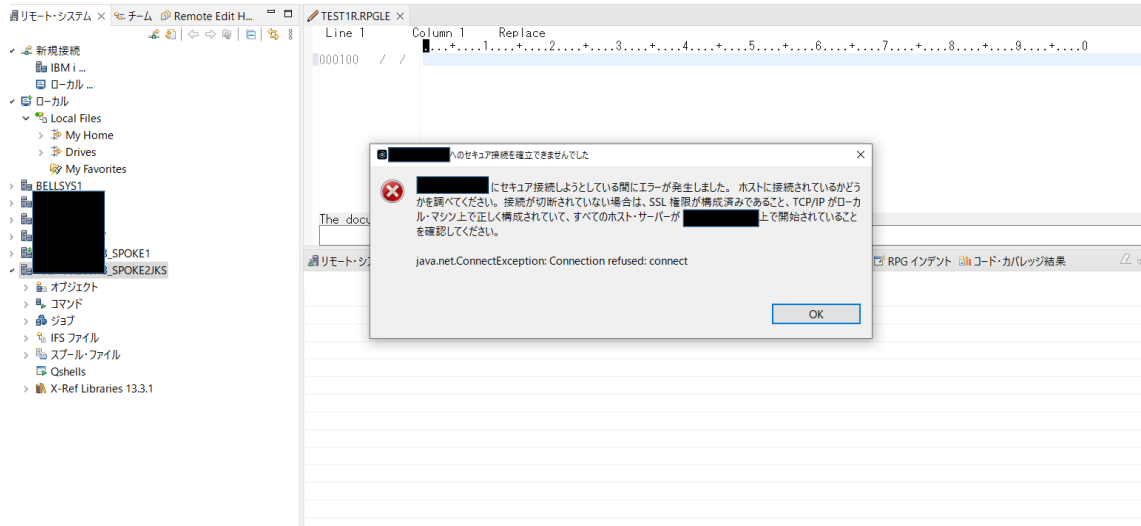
リモート・システム ✕ チーム Remote Edit H...

新規接続
IBM i ...
ローカル ...
ローカル
Local Files
My Home
Drives
My Favorites
BELLSYS1
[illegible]_SPOKE1
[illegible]_SPOKE2JKS
オブジェクト
コマンド
ジョブ
IFS ファイル
スプール・ファイル
Qshells
X-Ref Libraries 13.3.1

TEST1R.RPGLE ✕
Line 1 Column 1 Replace
....+....1....+....2....+....3....+....4....+....5....+....6....+....7....+....8....+....9....+....0
000100 / /

The docu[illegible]

リモート・シ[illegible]
RPG インデント コード・カバレッジ結果

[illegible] へのセキュア接続を確立できませんでした ✕

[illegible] にセキュア接続しようとしている間にエラーが発生しました。 ホストに接続されているかどうかを調べてください。接続が切断されていない場合は、SSL 権限が構成済みであること、TCP/IP がローカル・マシン上で正しく構成されていて、すべてのホスト・サーバーが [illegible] 上で開始されていることを確認してください。

java.net.ConnectException: Connection refused: connect

OK